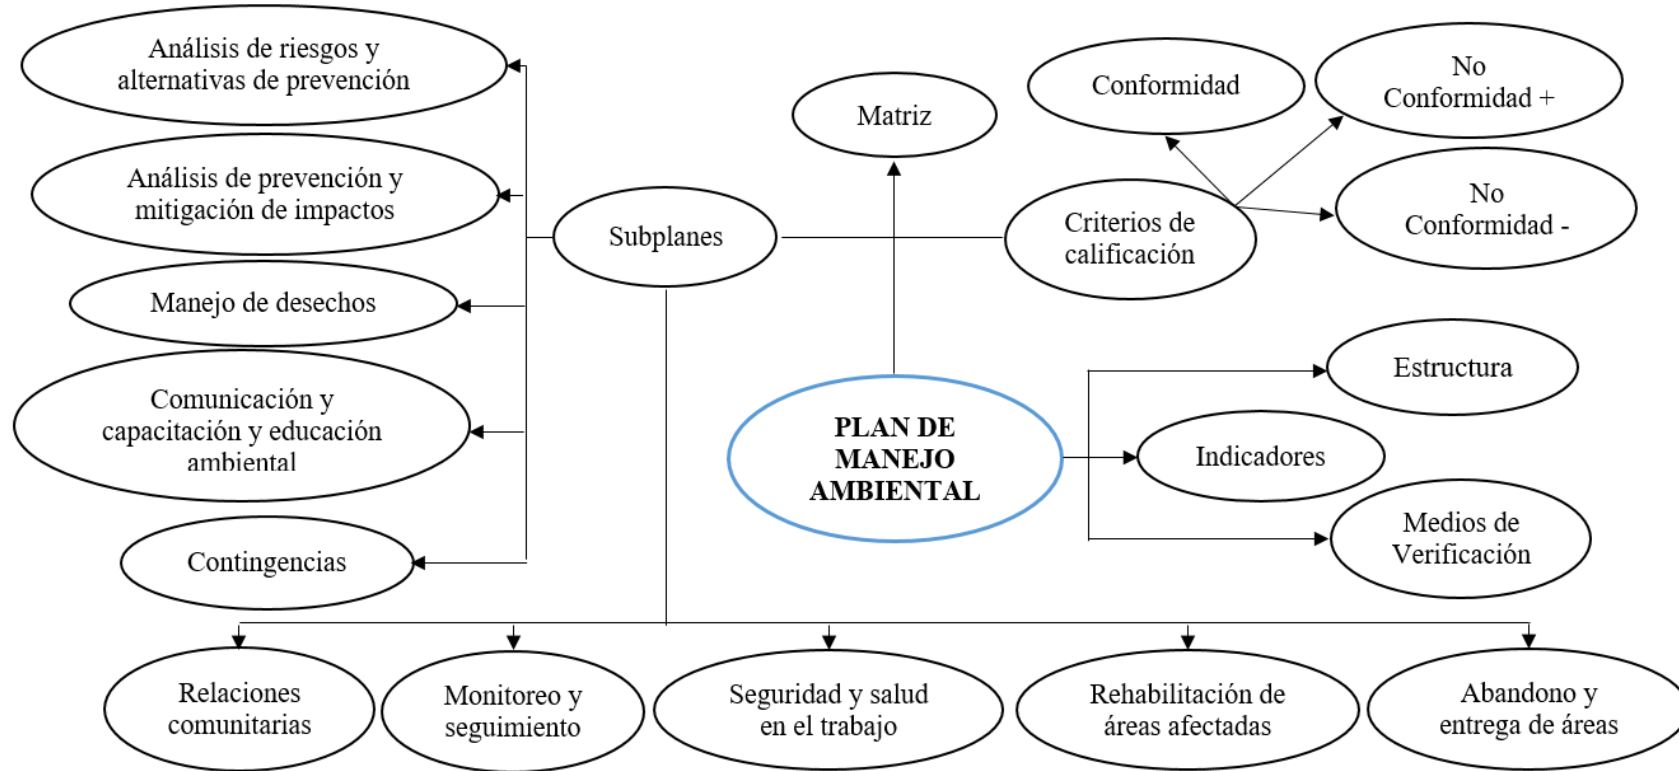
Análisis de riesgos y alternativas de prevención

Análisis de prevención y mitigación de impactos

Manejo de desechos

Comunicación y capacitación y educación ambiental

Contingencias

Subplanes

Matriz

Conformidad

No Conformidad +

No Conformidad -

Criterios de calificación

Estructura

Indicadores

Medios de Verificación

PLAN DE MANEJO AMBIENTAL

Relaciones comunitarias

Monitoreo y seguimiento

Seguridad y salud en el trabajo

Rehabilitación de áreas afectadas

Abandono y entrega de áreas